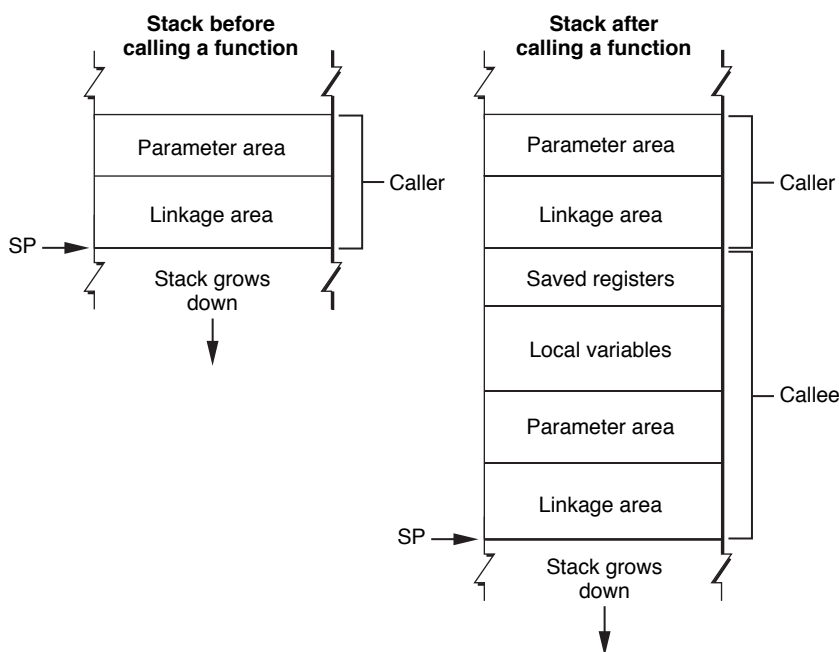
Stack before calling a function

Parameter area

Linkage area

Caller

SP

Stack grows down

Stack after calling a function

Parameter area

Linkage area

Caller

Saved registers

Local variables

Parameter area

Linkage area

Callee

SP

Stack grows down